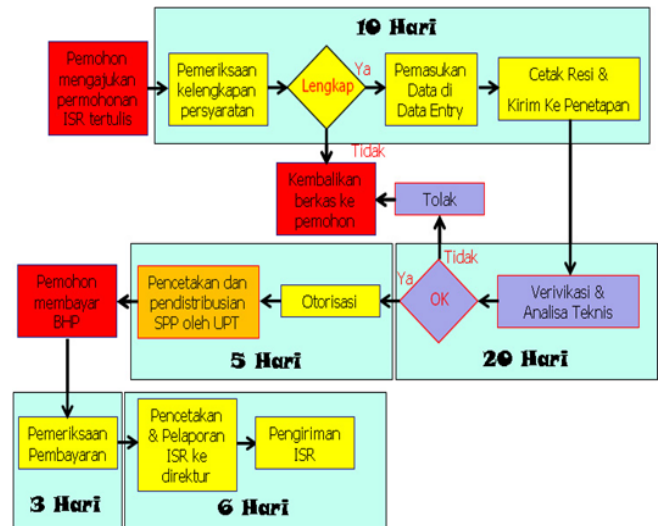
10 Hari

Pemohon mengajukan permohonan ISR tertulis

Pemeriksaan kelengkapan persyaratan

Lengkap

Ya

Pemasukan Data di Data Entry

Cetak Resi & Kirim Ke Penetapan

Tidak

Kembalikan berkas ke pemohon

Tolak

Tidak

Ya

OK

Verivikasi & Analisa Teknis

20 Hari

Pemohon membayar BHP

Pencetakan dan pendistribusian SPP oleh UPT

Otorisasi

5 Hari

Pemeriksaan Pembayaran

Pencetakan & Pelaporan ISR ke direktur

Pengiriman ISR

3 Hari

6 Hari